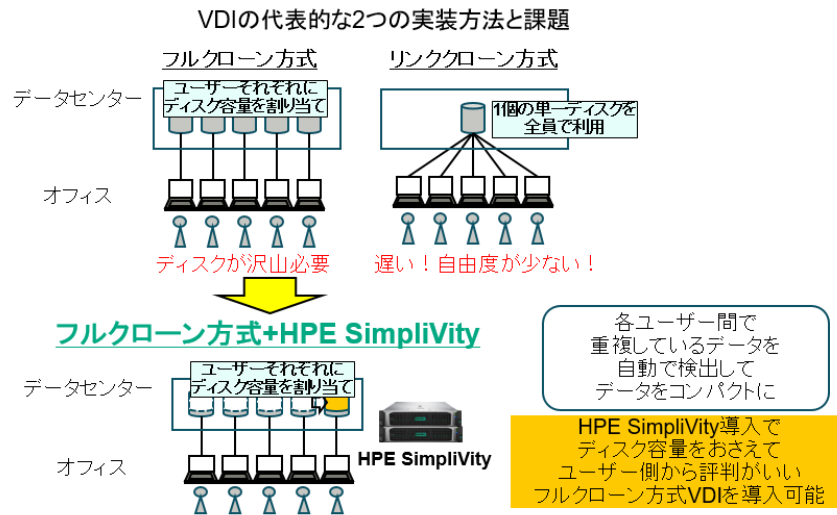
VDIの代表的な2つの実装方法と課題

フルクローン方式

リンククローン方式

データセンター

ユーザーそれぞれに
ディスク容量を割り当て

1個の単一ディスクを
全員で利用

オフィス

ディスクが沢山必要

遅い！自由度が少ない！

フルクローン方式+HPE SimpliVity

データセンター

ユーザーそれぞれに
ディスク容量を割り当て

オフィス

HPE SimpliVity

各ユーザー間で
重複しているデータを
自動で検出して
データをコンパクトに

HPE SimpliVity導入で
ディスク容量をおさえて
ユーザー側から評判がいい
フルクローン方式VDIを導入可能